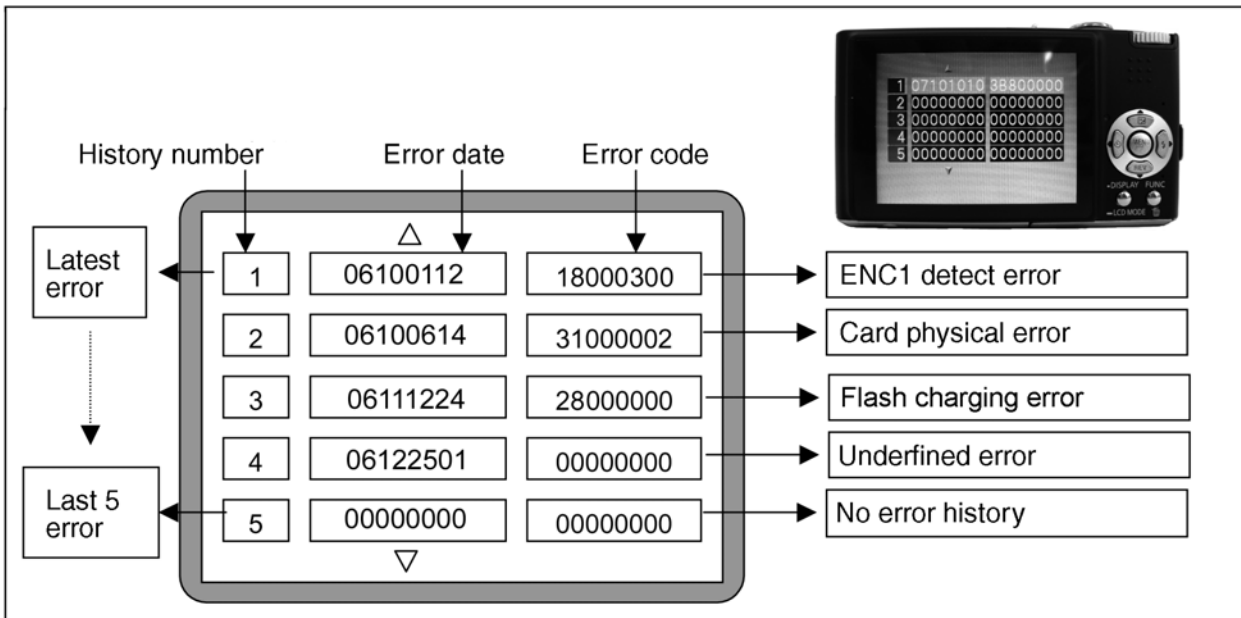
| 1 | 07101010 | 3B800000 |
|---|---|---|
| 2 | 00000000 | 00000000 |
| 3 | 00000000 | 00000000 |
| 4 | 00000000 | 00000000 |
| 5 | 00000000 | 00000000 |

DISPLAY FUNC
LCD MODE

History number
Error date
Error code

Latest error

Last 5 error

△

| 1 | 06100112 | 18000300 |
|---|---|---|
| 2 | 06100614 | 31000002 |
| 3 | 06111224 | 28000000 |
| 4 | 06122501 | 00000000 |
| 5 | 00000000 | 00000000 |

▽

ENC1 detect error
Card physical error
Flash charging error
Underfined error
No error history